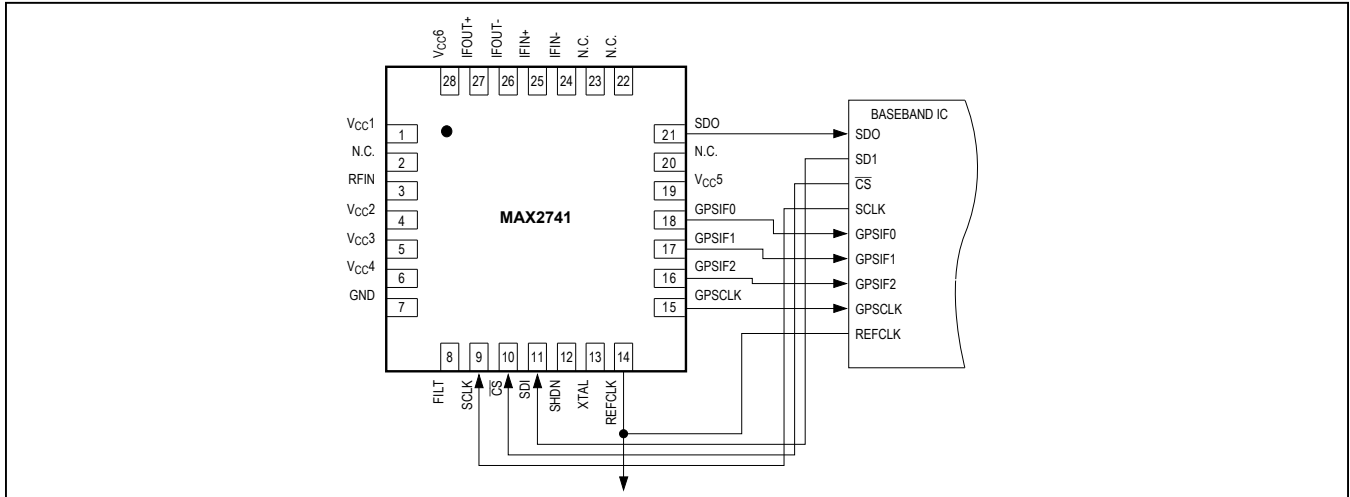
$V_{CC}6$ IFOUT+ IFOUT- IFIN+ IFIN- N.C. N.C.

28 27 26 25 24 23 22

$V_{CC}1$ 1
N.C. 2
RFIN 3
$V_{CC}2$ 4
$V_{CC}3$ 5
$V_{CC}4$ 6
GND 7

MAX2741

21 SDO
20 N.C.
19 $V_{CC}5$
18 GPSIF0
17 GPSIF1
16 GPSIF2
15 GPSCLK

8 9 10 11 12 13 14

FILT SCLK $\overline{CS}$ SDI SHDN XTAL REFCLK

BASEBAND IC
SDO
SD1
$\overline{CS}$
SCLK
GPSIF0
GPSIF1
GPSIF2
GPSCLK
REFCLK